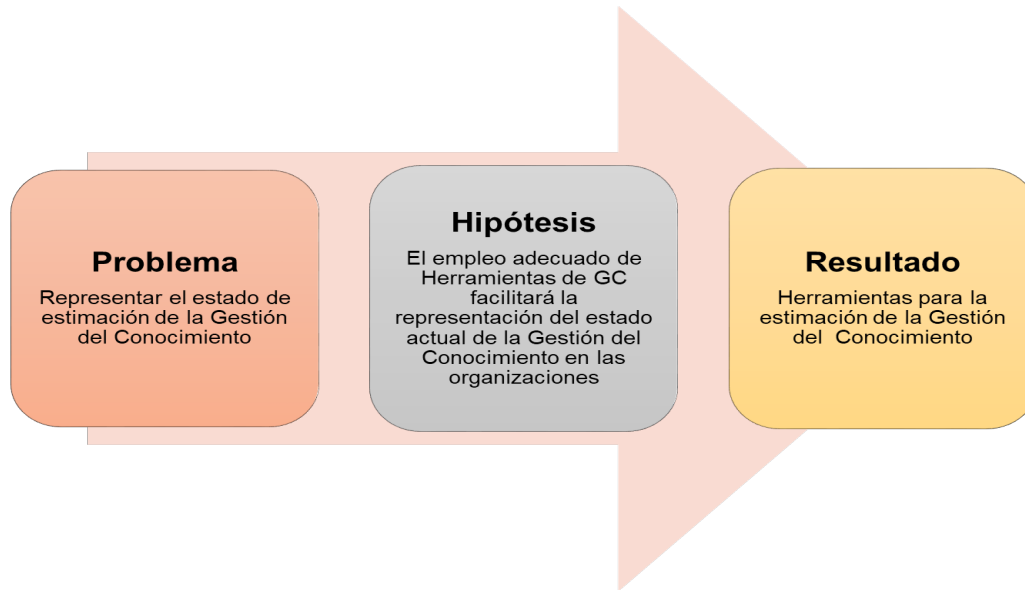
Problema

Representar el estado de estimación de la Gestión del Conocimiento

Hipótesis

El empleo adecuado de Herramientas de GC facilitará la representación del estado actual de la Gestión del Conocimiento en las organizaciones

Resultado

Herramientas para la estimación de la Gestión del Conocimiento